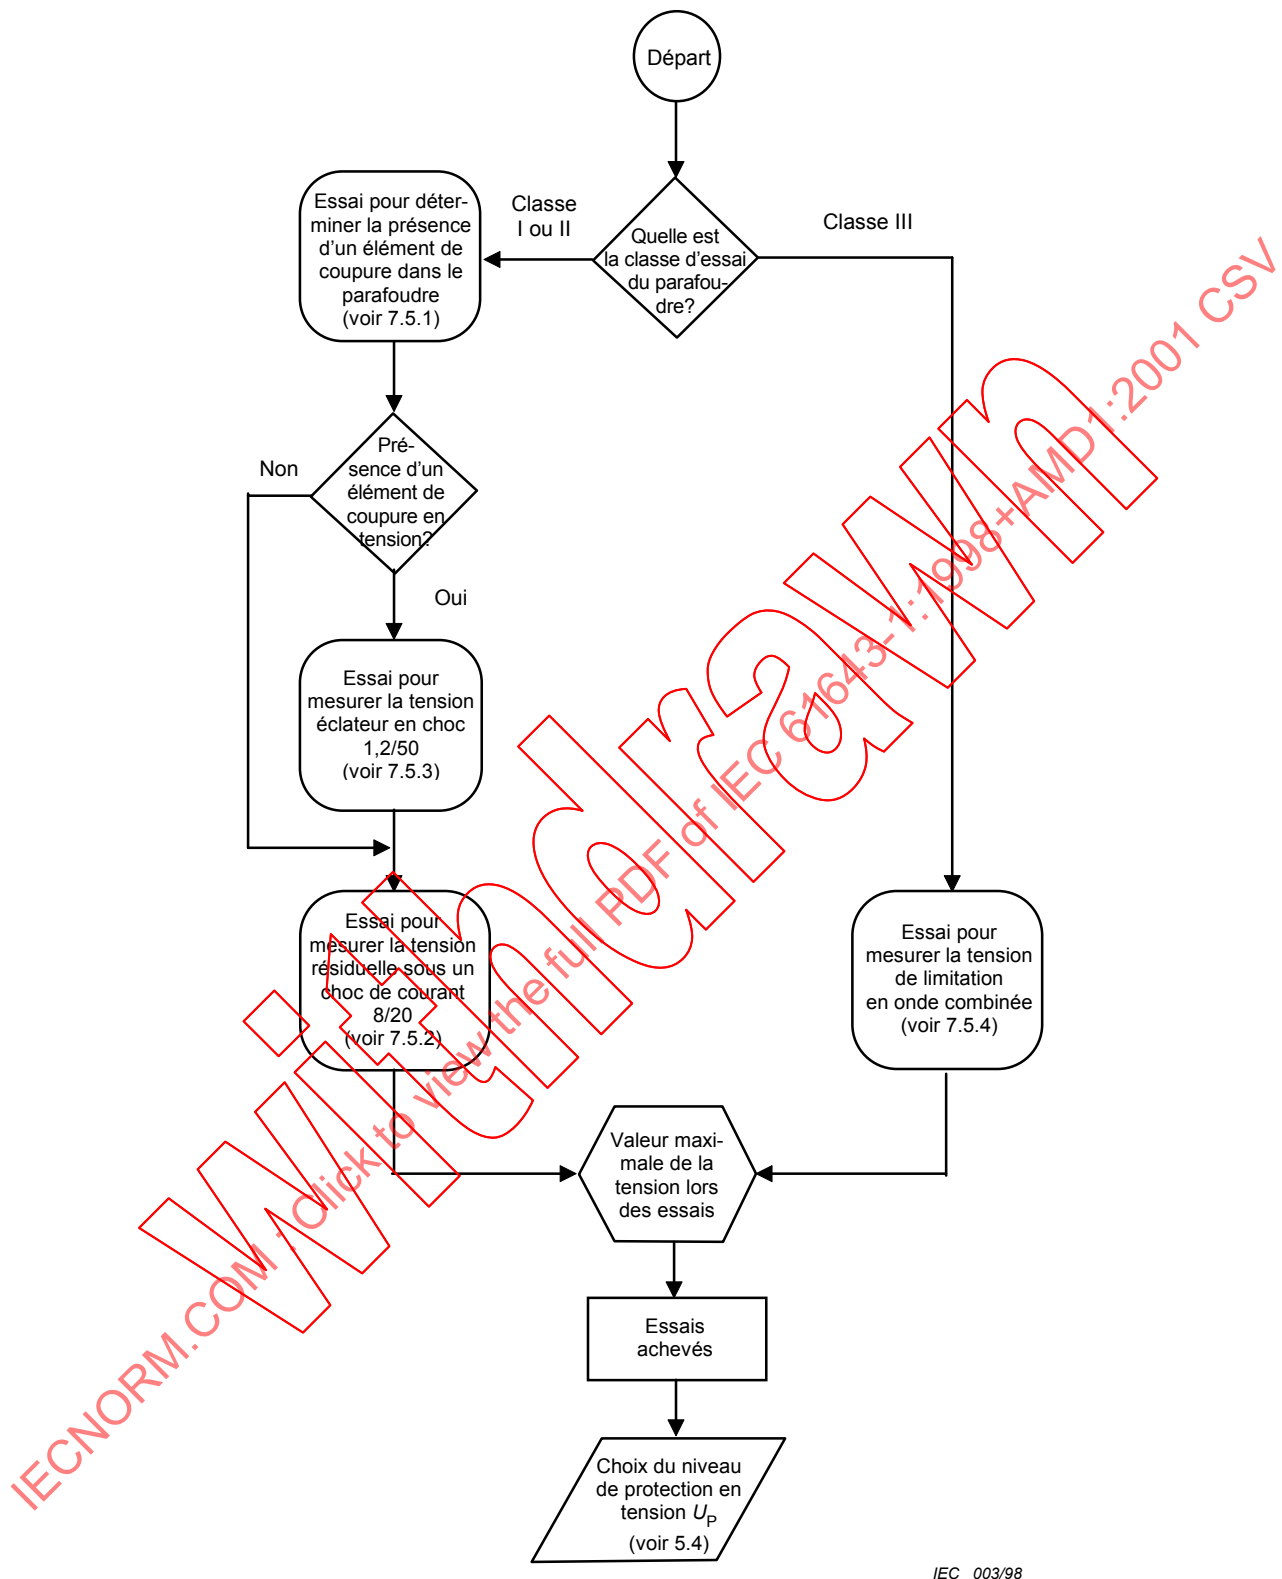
Départ

Quelle est la classe d'essai du parafoudre?

Classe I ou II

Classe III

Essai pour déterminer la présence d'un élément de coupure dans le parafoudre (voir 7.5.1)

Présence d'un élément de coupure en tension?

Non

Oui

Essai pour mesurer la tension éclateur en choc 1,2/50 (voir 7.5.3)

Essai pour mesurer la tension résiduelle sous un choc de courant 8/20 (voir 7.5.2)

Essai pour mesurer la tension de limitation en onde combinée (voir 7.5.4)

Valeur maximale de la tension lors des essais

Essais achevés

Choix du niveau de protection en tension $U_P$ (voir 5.4)

IEC 003/98

IECNORM.COM : Click to view the full PDF of IEC 61643-1:1998+AMD1:2001 CSV

Withdrawn